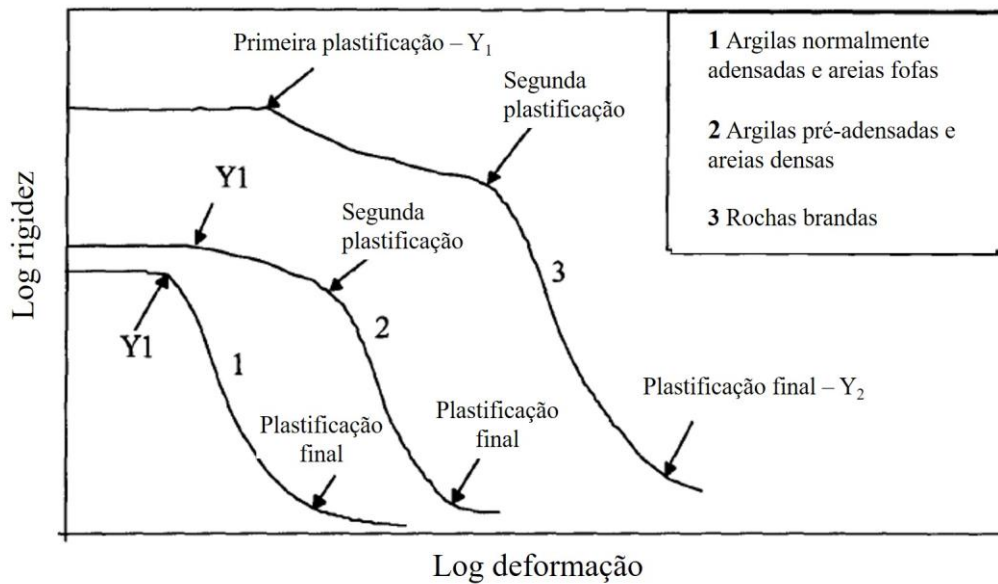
Primeira plastificação – $Y_1$

1 Argilas normalmente adensadas e areias fofas

2 Argilas pré-adensadas e areias densas

3 Rochas brandas

Segunda plastificação

Y1

Segunda plastificação

Log rigidez

3

Y1

2

1

Plastificação final – $Y_2$

Plastificação final

Plastificação final

Log deformação